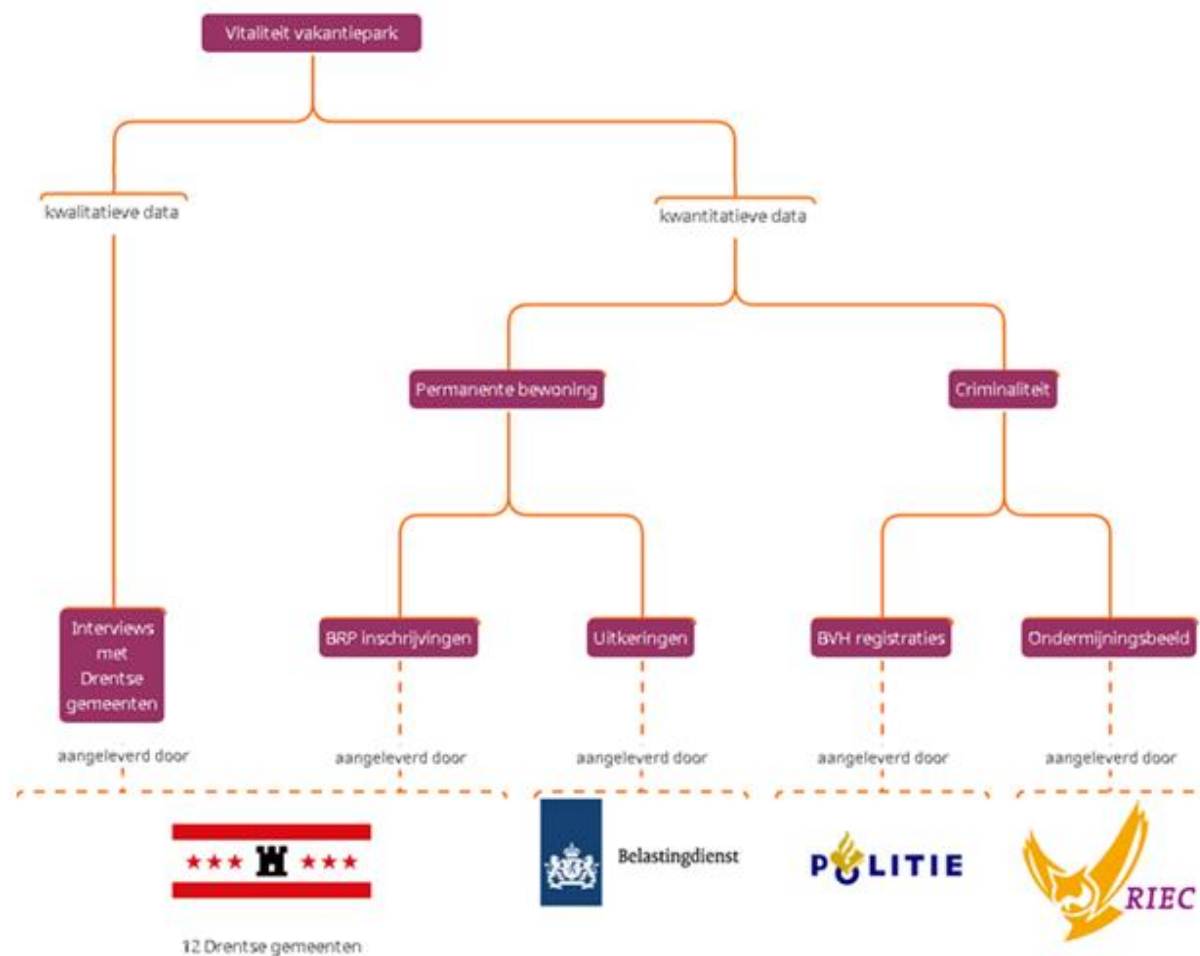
Vitaliteit vakantiepark

kwalitatieve data

kwantitatieve data

Permanente bewoning

Criminaliteit

Interviews met Drentse gemeenten

BRP inschrijvingen

Uitkeringen

BVH registraties

Ondermijningsbeeld

aangeleverd door

aangeleverd door

aangeleverd door

aangeleverd door

aangeleverd door

12 Drentse gemeenten

Belastingdienst

POLITIE

RIEC